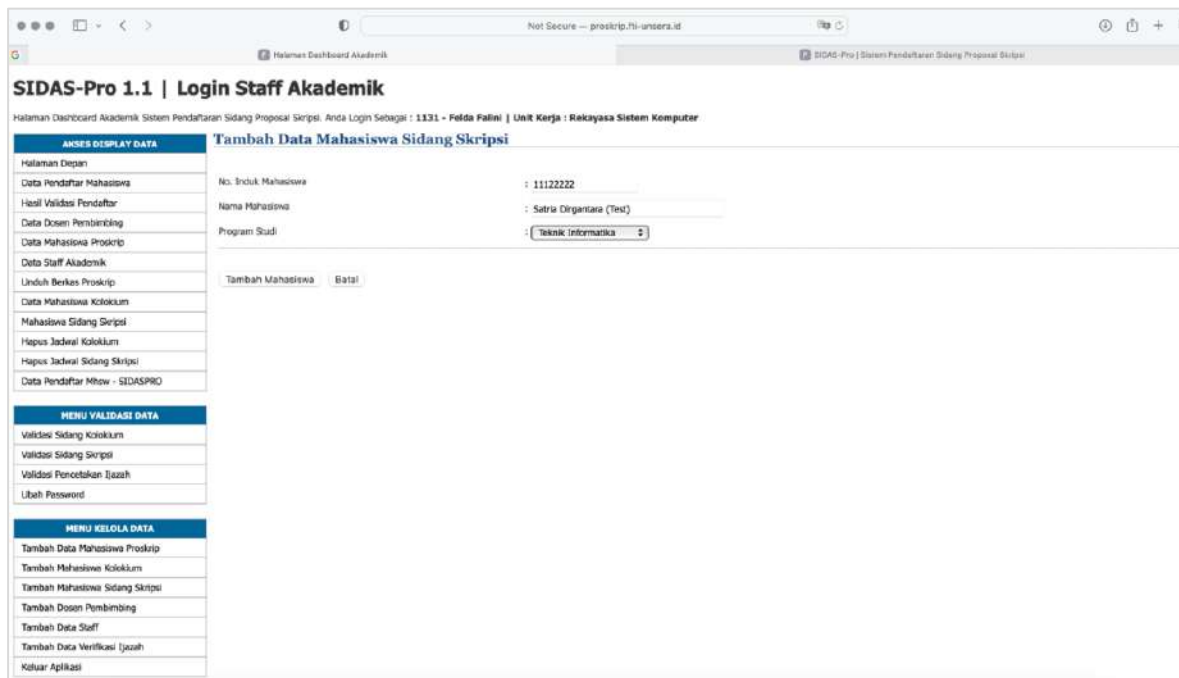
Not Secure — proskrip.fti-unsera.id

Halaman Dashboard Akademik

SIDAS-Pro | Sistem Pendaftaran Sidang Proposal Skripsi

SIDAS-Pro 1.1 | Login Staff Akademik

Halaman Dashboard Akademik Sistem Pendaftaran Sidang Proposal Skripsi. Anda Login Sebagai : 1131 - Felda Falini | Unit Kerja : Rekayasa Sistem Komputer

AKSES DISPLAY DATA
Halaman Depan
Data Pendaftar Mahasiswa
Hasil Validasi Pendaftar
Data Dosen Pembimbing
Data Mahasiswa Proskrip
Data Staff Akademik
Unduh Berkas Proskrip
Data Mahasiswa Kolokium
Mahasiswa Sidang Skripsi
Hapus Jadwal Kolokium
Hapus Jadwal Sidang Skripsi
Data Pendaftar Mhsw - SIDASPRO

MENU VALIDASI DATA
Validasi Sidang Kolokium
Validasi Sidang Skripsi
Validasi Pencetakan Ijazah
Ubah Password

MENU KELOLA DATA
Tambah Data Mahasiswa Proskrip
Tambah Mahasiswa Kolokium
Tambah Mahasiswa Sidang Skripsi
Tambah Dosen Pembimbing
Tambah Data Staff
Tambah Data Verifikasi Ijazah
Keluar Aplikasi

Tambah Data Mahasiswa Sidang Skripsi

No. Induk Mahasiswa : 11122222
Nama Mahasiswa : Satria Dirgantara (Test)
Program Studi : Teknik Informatika

Tambah Mahasiswa
Batal